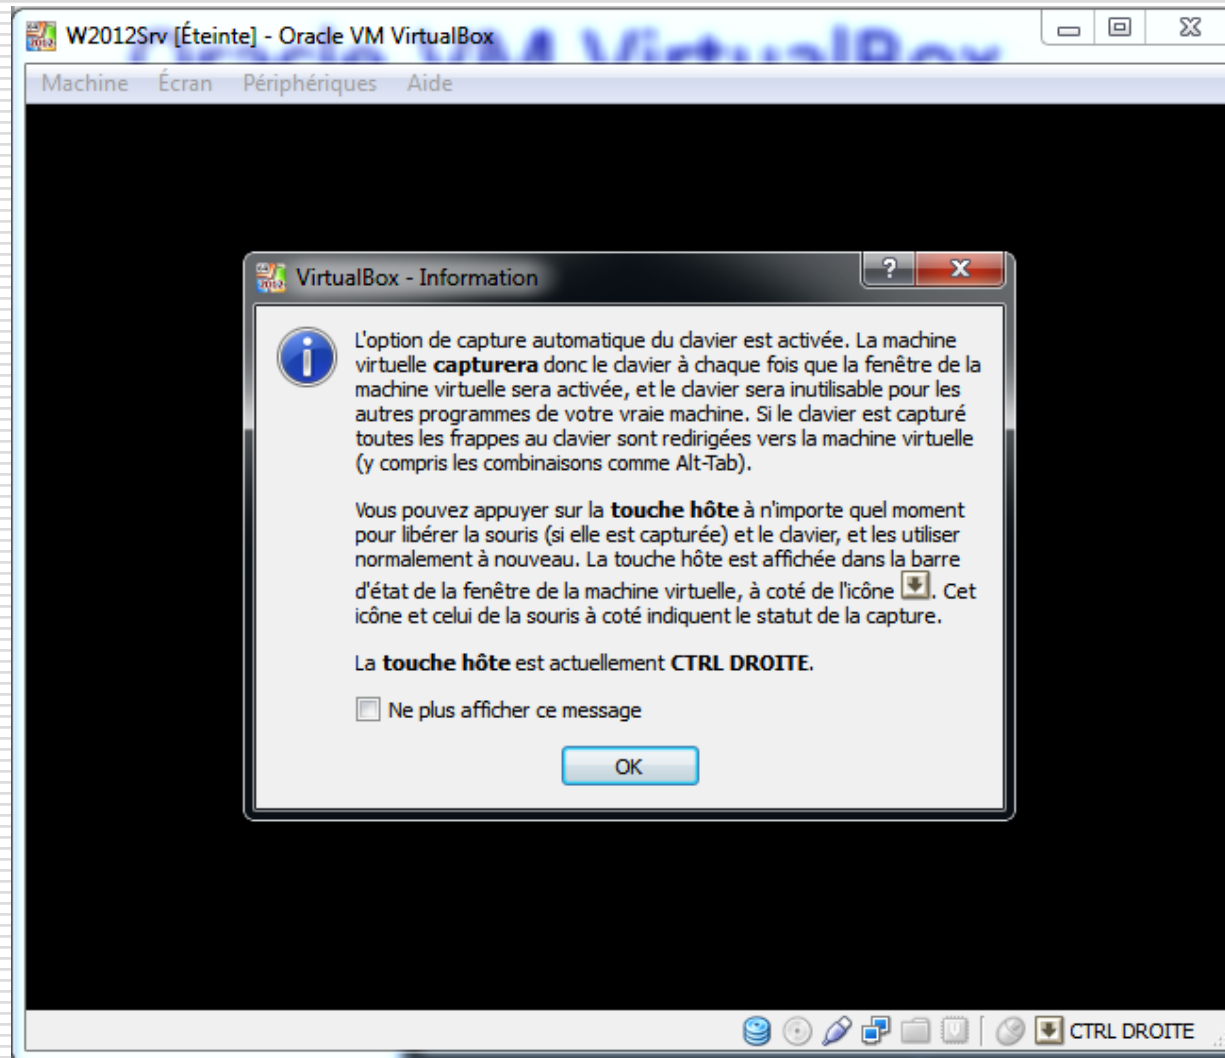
W2012Srv [Éteinte] - Oracle VM VirtualBox

Machine Écran Périphériques Aide

VirtualBox - Information

L'option de capture automatique du clavier est activée. La machine virtuelle **capturera** donc le clavier à chaque fois que la fenêtre de la machine virtuelle sera activée, et le clavier sera inutilisable pour les autres programmes de votre vraie machine. Si le clavier est capturé toutes les frappes au clavier sont redirigées vers la machine virtuelle (y compris les combinaisons comme Alt-Tab).

Vous pouvez appuyer sur la **touche hôte** à n'importe quel moment pour libérer la souris (si elle est capturée) et le clavier, et les utiliser normalement à nouveau. La touche hôte est affichée dans la barre d'état de la fenêtre de la machine virtuelle, à coté de l'icône . Cet icône et celui de la souris à coté indiquent le statut de la capture.

La **touche hôte** est actuellement **CTRL DROITE**.

Ne plus afficher ce message

OK

CTRL DROITE